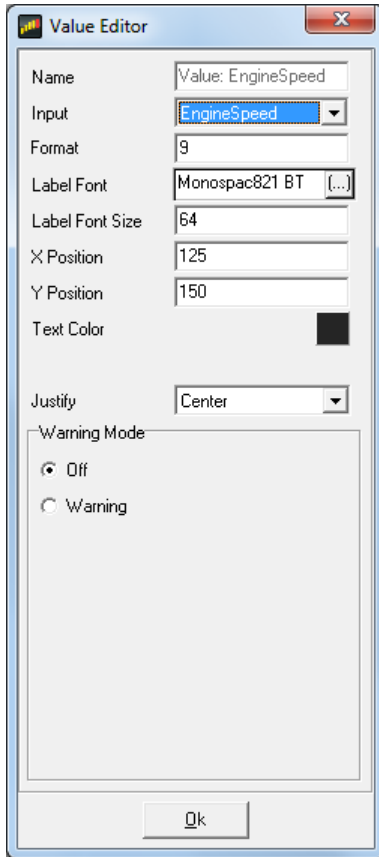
Value Editor

Name Value: EngineSpeed
Input EngineSpeed
Format 9
Label Font Monospac821 BT (...)
Label Font Size 64
X Position 125
Y Position 150
Text Color

Justify Center

Warning Mode
Off
Warning

Ok